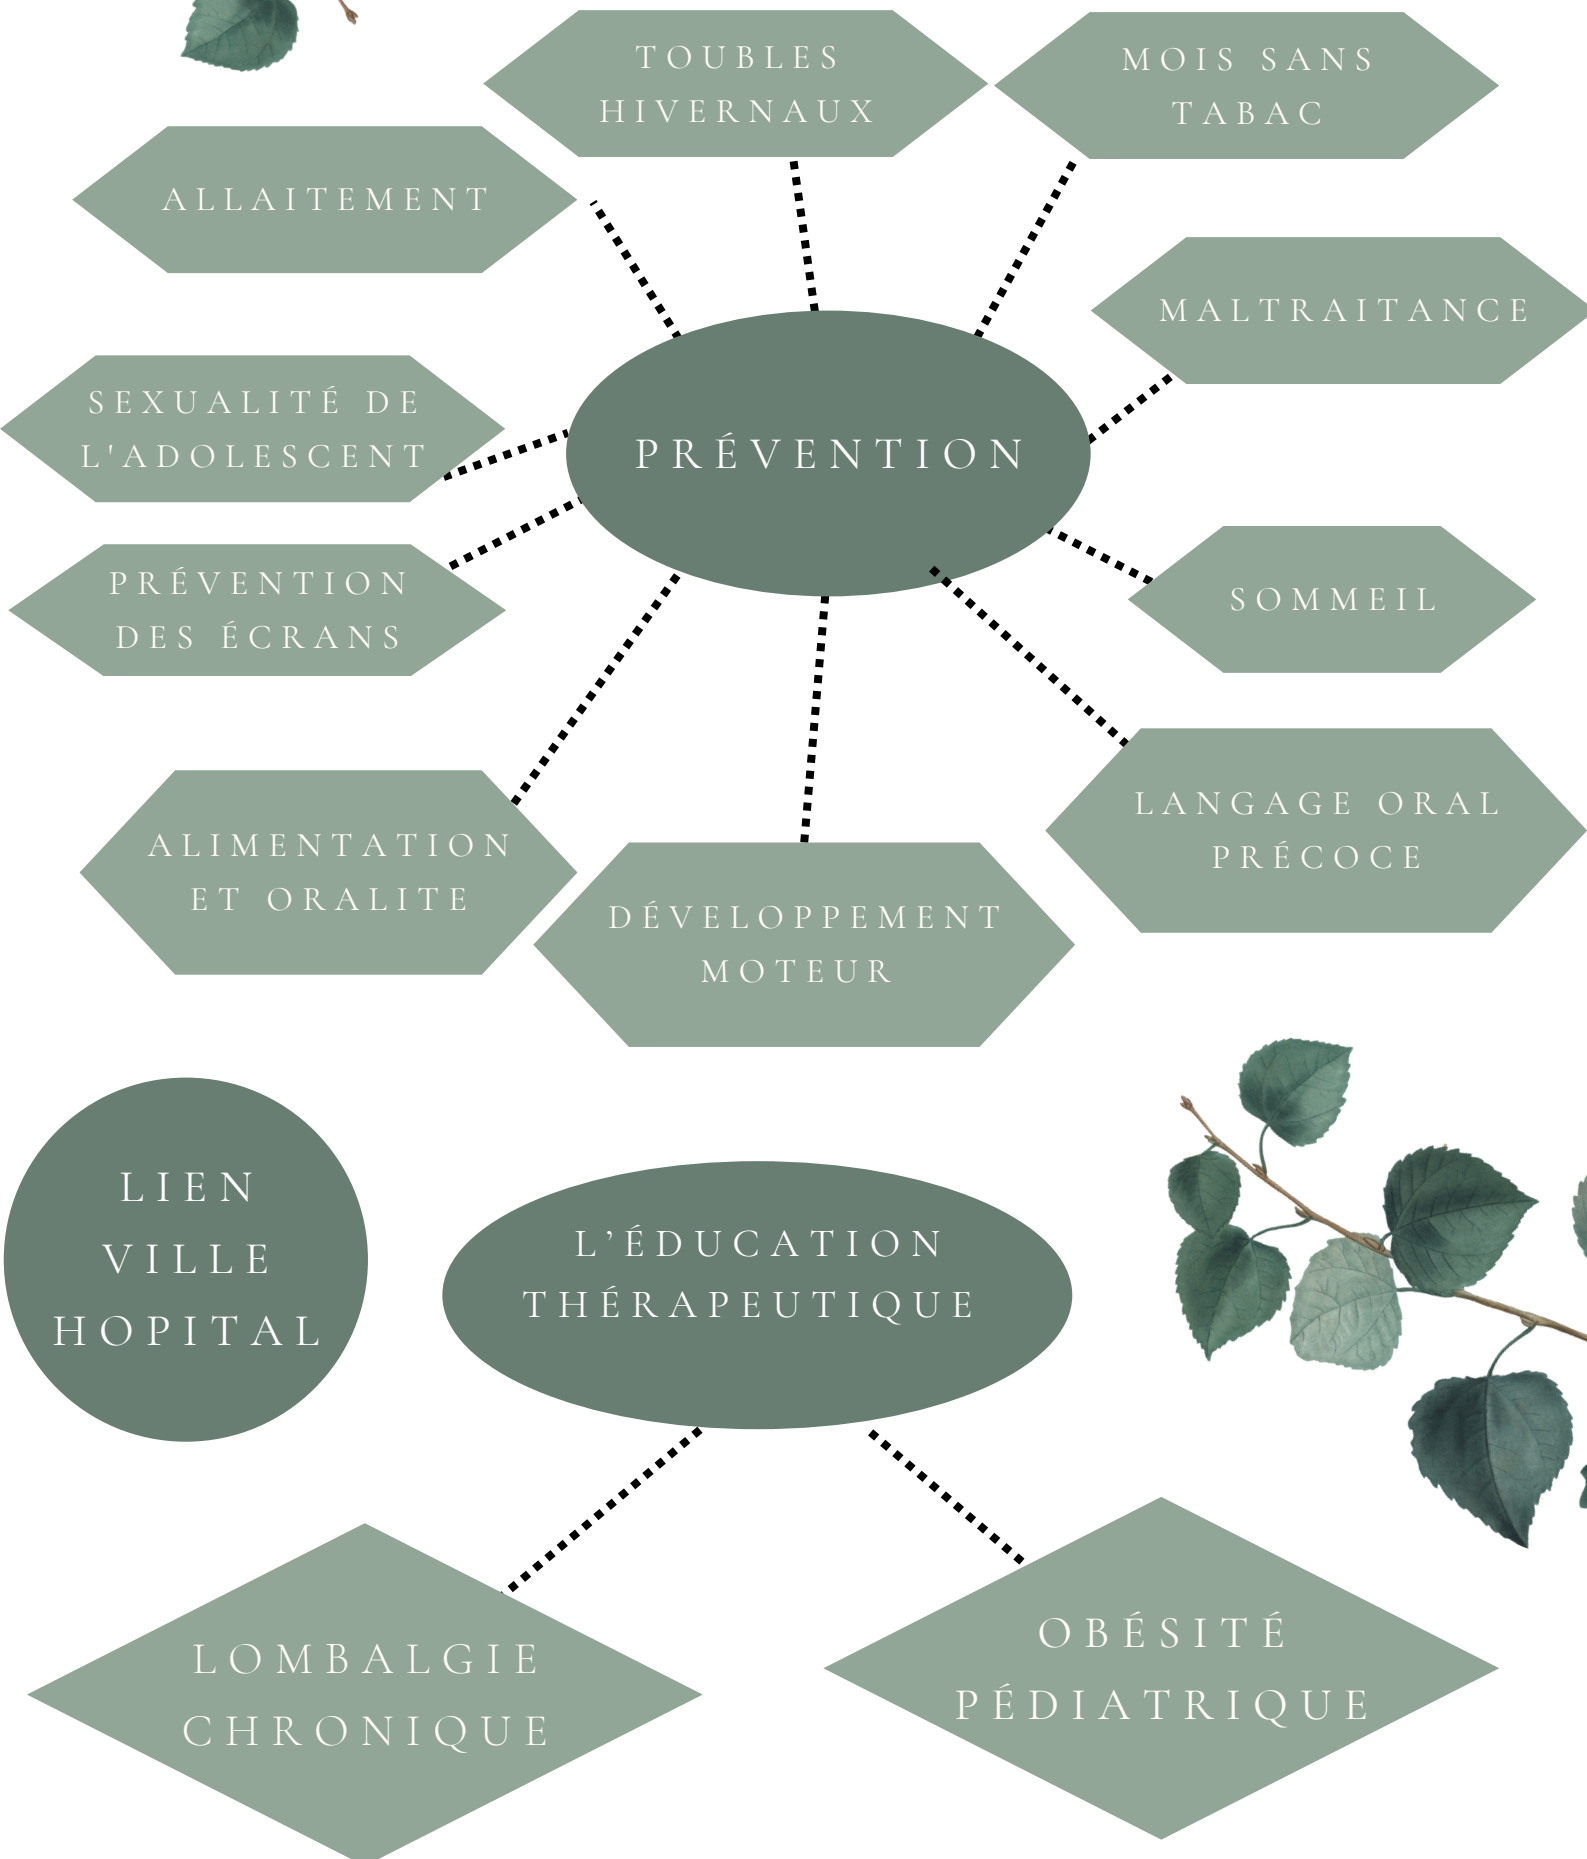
TOUBLES HIVERNAUX

MOIS SANS TABAC

ALLAITEMENT

MALTRAITANCE

SEXUALITÉ DE L'ADOLESCENT

PRÉVENTION

PRÉVENTION DES ÉCRANS

SOMMEIL

LANGAGE ORAL PRÉCOCE

ALIMENTATION ET ORALITE

DÉVELOPPEMENT MOTEUR

LIEN VILLE HOPITAL

L'ÉDUCATION THÉRAPEUTIQUE

LOMBALGIE CHRONIQUE

OBÉSITÉ PÉDIATRIQUE